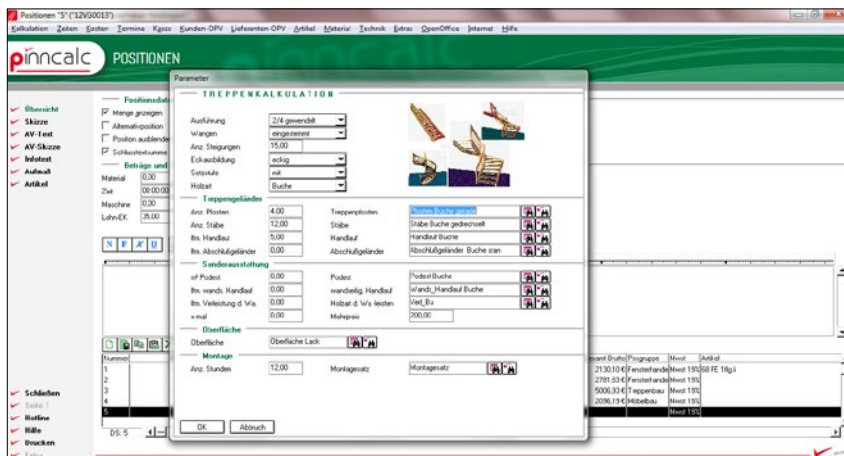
Positionen "5" ("12VG0013")

Kalkulation Zeiten Kosten Termine Kasse Kunden-OPV Lieferanten-OPV Artikel Material Technik Extras OpenOffice Internet Hilfe

pinncalc POSITIONEN

Übersicht
Skizze
AV-Text
AV-Skizze
Infotext
Aufmaß
Artikel

Positionsdaten
Menge anzeigen
Alternativposition
Position ausblenden
Schlusstextsumme

Beträge und
Material 0,00
Zeit 00:00:00
Maschine 0,00
Lohn/EK 35,00

N F K U

Parameter

TREPPENKALKULATION

Ausführung 2/4 gewendelt
Wangen eingestemmt
Anz. Steigungen 15,00
Eckausbildung eckig
Setzstufe mit
Holzart Buche

Treppengeländer
Anz. Pfosten 4,00 Treppenpfosten Pfosten Buche gerade
Anz. Stäbe 12,00 Stäbe Stäbe Buche gedrechselt
lfm. Handlauf 5,00 Handlauf Handlauf Buche
lfm. Abschlußgeländer 0,00 Abschlußgeländer Abschlußgeländer Buche stan

Sonderausstattung
m² Podest 0,00 Podest Podest Buche
lfm. wands. Handlauf 0,00 wandseitig. Handlauf Wands_Handlauf Buche
lfm. Verleistung d. Wa. 0,00 Holzart d. Wa. leisten Verl_Bu
x-mal 0,00 Mehrpreis 200,00

Oberfläche
Oberfläche Oberfläche Lack

Montage
Anz. Stunden 12,00 Montagesatz Montagesatz

OK Abbruch

Nummer
1
2
3
4
5

| esamt Brutto | Posgruppe | Mwst | Artikel |
|---|---|---|---|
| 2130,10 € | Fensterhande | Mwst 19% | 68 FE 18g.li |
| 2781,63 € | Fensterhande | Mwst 19% | |
| 5006,93 € | Treppenbau | Mwst 19% | |
| 2096,19 € | Möbelbau | Mwst 19% | |
| | | Mwst 19% | |

Schließen
Seite 1
Hotline
Hilfe
Drucken

DS: 5